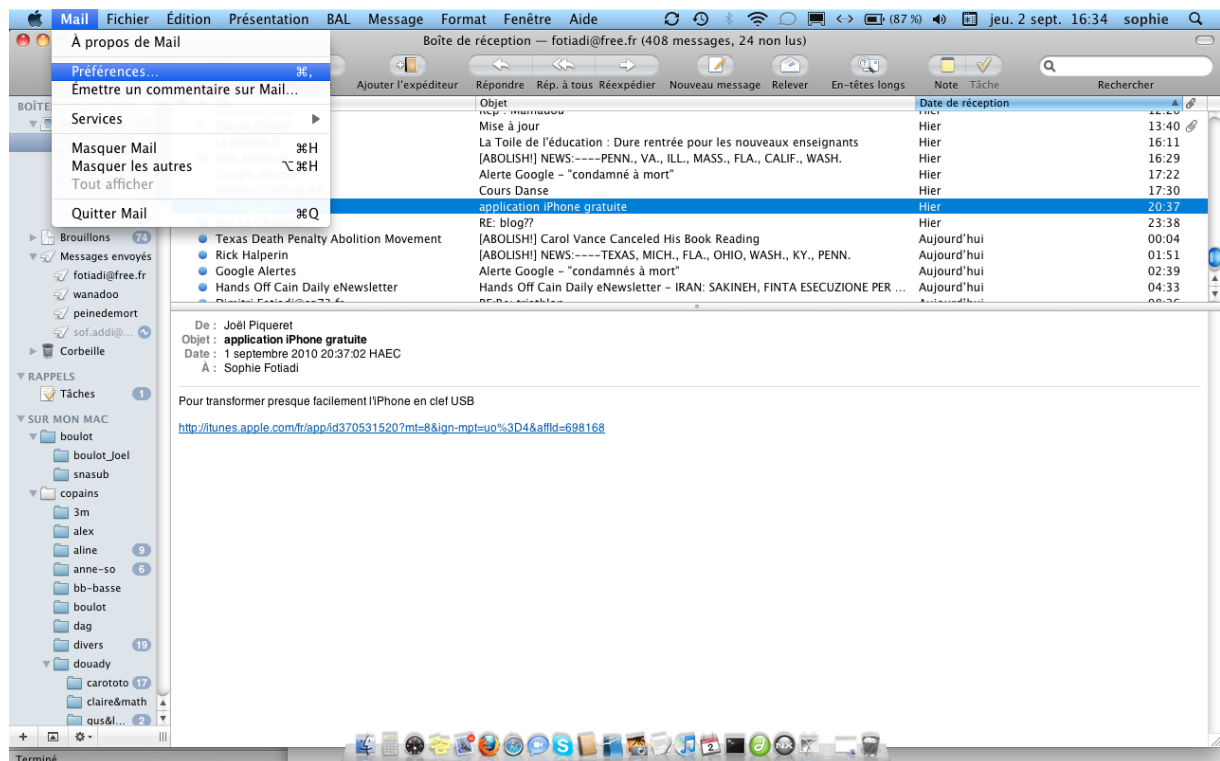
Mail Fichier Édition Présentation BAL Message Format Fenêtre Aide (87 %) jeu. 2 sept. 16:34 sophie

À propos de Mail
Préférences... ⌘,
Émettre un commentaire sur Mail...
Services
Masquer Mail ⌘H
Masquer les autres ⌥⌘H
Tout afficher
Quitter Mail ⌘Q

Boîte de réception — fotiadi@free.fr (408 messages, 24 non lus)

Ajouter l'expéditeur Répondre Rép. à tous Réexpédier Nouveau message Relever En-têtes longs Note Tâche Rechercher

BOÎTE

| | Objet | Date de réception | |
|---|---|---|---|
| | Rep : Mamadou | Hier | 12:20 |
| | Mise à jour | Hier | 13:40 |
| | La Toile de l'éducation : Dure rentrée pour les nouveaux enseignants | Hier | 16:11 |
| | [ABOLISH!] NEWS:----PENN., VA., ILL., MASS., FLA., CALIF., WASH. | Hier | 16:29 |
| | Alerte Google - "condamné à mort" | Hier | 17:22 |
| | Cours Danse | Hier | 17:30 |
| | application iPhone gratuite | Hier | 20:37 |
| | RE: blog?? | Hier | 23:38 |
| Texas Death Penalty Abolition Movement | [ABOLISH!] Carol Vance Canceled His Book Reading | Aujourd'hui | 00:04 |
| Rick Halperin | [ABOLISH!] NEWS:----TEXAS, MICH., FLA., OHIO, WASH., KY., PENN. | Aujourd'hui | 01:51 |
| Google Alertes | Alerte Google - "condamnés à mort" | Aujourd'hui | 02:39 |
| Hands Off Cain Daily eNewsletter | Hands Off Cain Daily eNewsletter - IRAN: SAKINEH, FINTA ESECUZIONE PER ... | Aujourd'hui | 04:33 |

Brouillons 74
Messages envoyés
fotiadi@free.fr
wanadoo
peinedemort
sof.addi@...
Corbeille
RAPPELS
Tâches 1
SUR MON MAC
boulot
boulot_Joel
snasub
copains
3m
alex
aline 9
anne-so 6
bb-basse
boulot
dag
divers 19
douady
carototo 17
claire&math
gus&l... 2

De : Joël Piqueret
Objet : application iPhone gratuite
Date : 1 septembre 2010 20:37:02 HAEC
À : Sophie Fotiadi

Pour transformer presque facilement l'iPhone en clef USB

http://itunes.apple.com/fr/app/id370531520?mt=8&ign-mpt=uo%3D4&affId=698168

Terminé